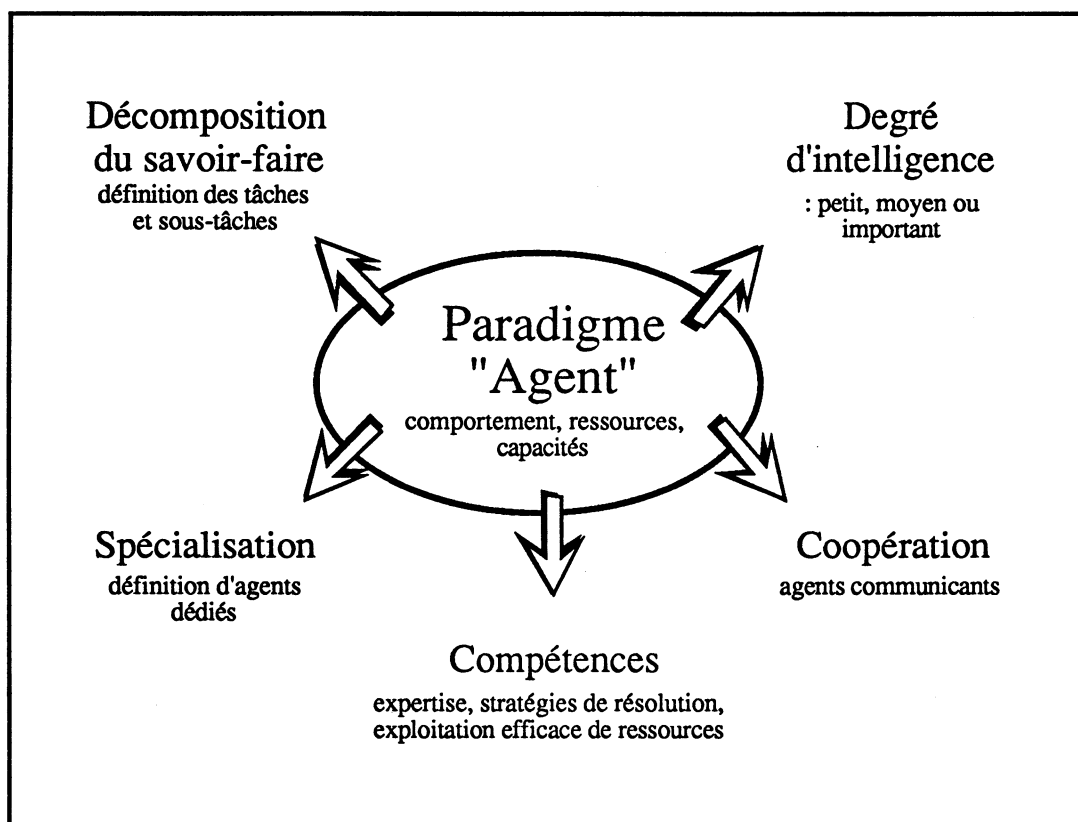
Décomposition du savoir-faire
définition des tâches et sous-tâches

Degré d'intelligence
: petit, moyen ou important

Paradigme "Agent"
comportement, ressources, capacités

Spécialisation
définition d'agents dédiés

Coopération
agents communicants

Compétences
expertise, stratégies de résolution, exploitation efficace de ressources